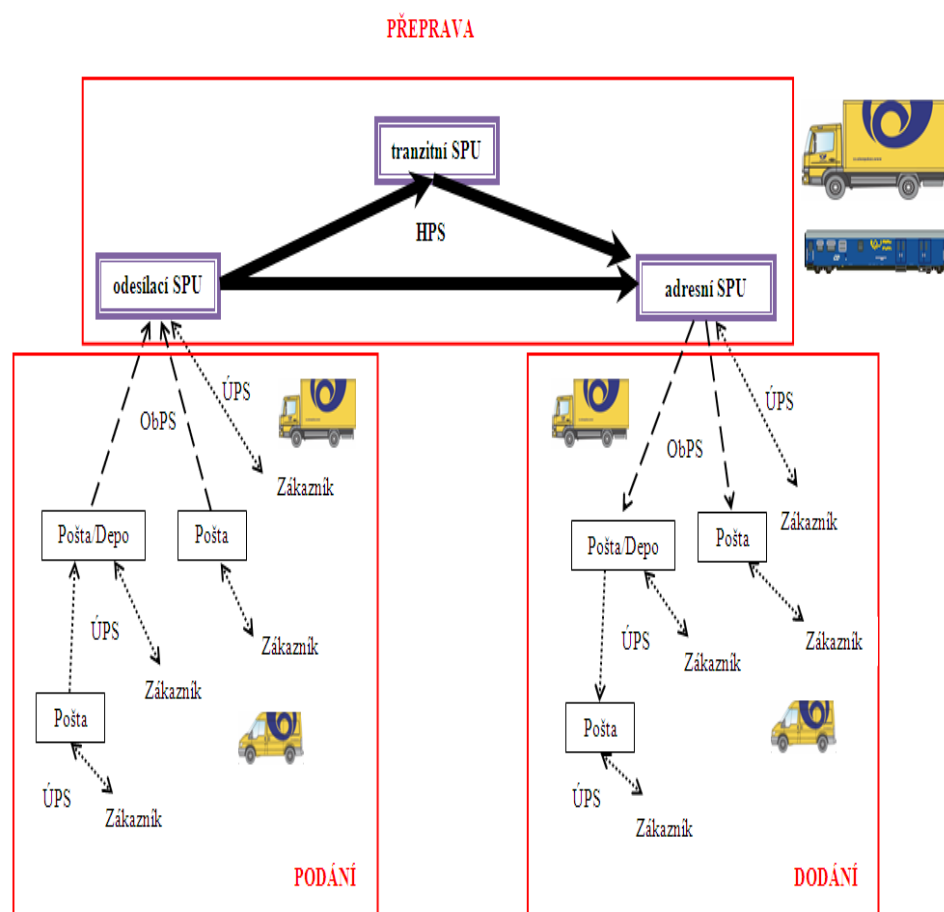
PŘEPRAVA

tranzitní SPU

HPS

odesílací SPU

adresní SPU

ObPS

ÚPS

Zákazník

Pošta/Depo

Pošta

ÚPS

Zákazník

Zákazník

Pošta

ÚPS

Zákazník

PODÁNÍ

ÚPS

ObPS

Zákazník

Pošta/Depo

Pošta

ÚPS

Zákazník

Zákazník

Pošta

ÚPS

Zákazník

DODÁNÍ